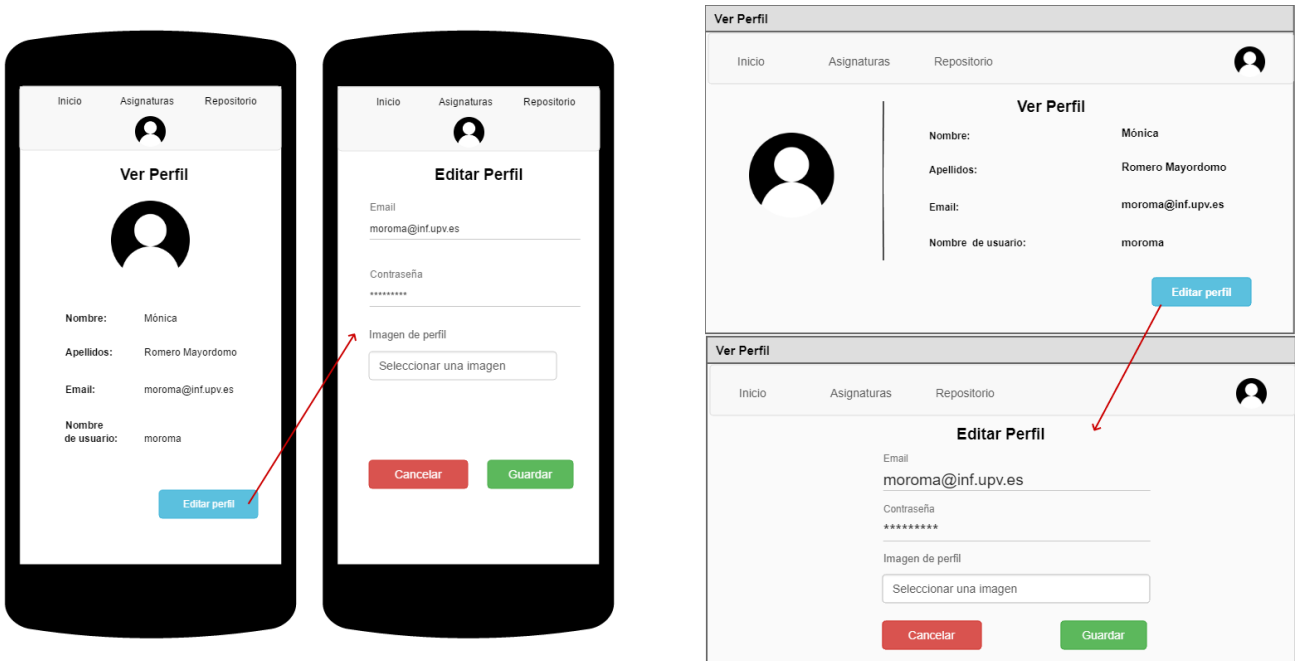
Inicio Asignaturas Repositorio

Ver Perfil

Nombre: Mónica

Apellidos: Romero Mayordomo

Email: moroma@inf.upv.es

Nombre de usuario: moroma

Editar perfil

Inicio Asignaturas Repositorio

Editar Perfil

Email
moroma@inf.upv.es

Contraseña
*********

Imagen de perfil
Seleccionar una imagen

Cancelar Guardar

Ver Perfil

Inicio Asignaturas Repositorio

Ver Perfil

Nombre: Mónica

Apellidos: Romero Mayordomo

Email: moroma@inf.upv.es

Nombre de usuario: moroma

Editar perfil

Ver Perfil

Inicio Asignaturas Repositorio

Editar Perfil

Email
moroma@inf.upv.es

Contraseña
*********

Imagen de perfil
Seleccionar una imagen

Cancelar Guardar